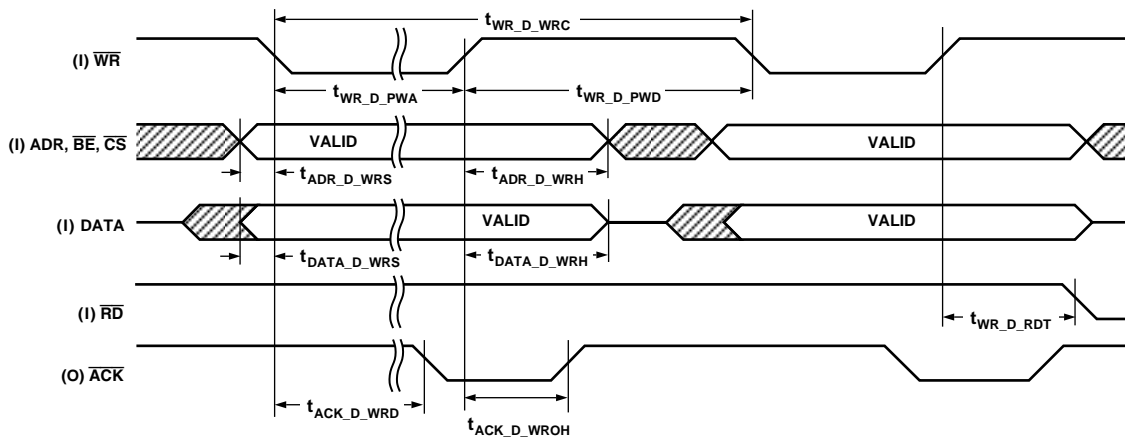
$t_{WR\_D\_WRC}$

(I) $\overline{WR}$

$t_{WR\_D\_PWA}$

$t_{WR\_D\_PWD}$

(I) ADR, $\overline{BE}$, $\overline{CS}$

VALID

VALID

$t_{ADR\_D\_WRS}$

$t_{ADR\_D\_WRH}$

(I) DATA

VALID

VALID

$t_{DATA\_D\_WRS}$

$t_{DATA\_D\_WRH}$

(I) $\overline{RD}$

$t_{WR\_D\_RDT}$

(O) $\overline{ACK}$

$t_{ACK\_D\_WRD}$

$t_{ACK\_D\_WROH}$